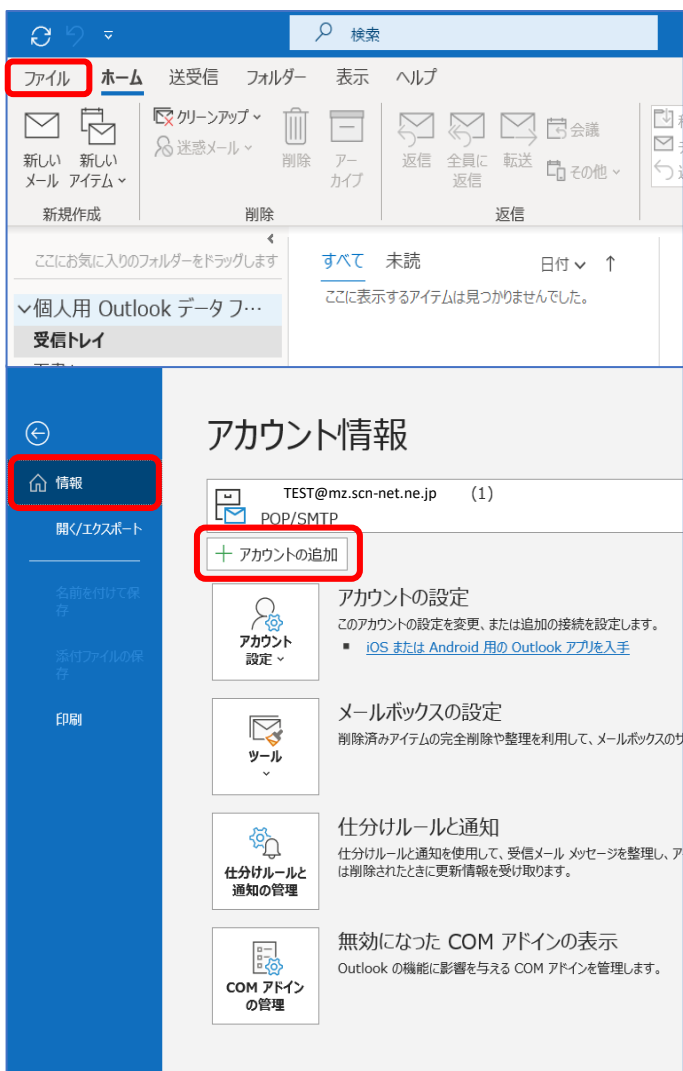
検索

ファイル ホーム 送受信 フォルダー 表示 ヘルプ

新しいメール 新しいアイテム
新規作成

クリーンアップ
迷惑メール
削除 アーカイブ
削除

返信 全員に返信 転送
会議
その他
返信

ここにお気に入りのフォルダーをドラッグします

個人用 Outlook データ フ…
受信トレイ

すべて 未読 日付 ↑
ここに表示するアイテムは見つかりませんでした。

情報
開く/エクスポート
名前を付けて保存
添付ファイルの保存
印刷

アカウント情報

TEST@mz.scn-net.ne.jp (1)
POP/SMTP

＋ アカウントの追加

アカウント設定
アカウントの設定
このアカウントの設定を変更、または追加の接続を設定します。
iOS または Android 用の Outlook アプリを入手

ツール
メールボックスの設定
削除済みアイテムの完全削除や整理を利用して、メールボックスのサ

仕分けルールと通知の管理
仕分けルールと通知
仕分けルールと通知を使用して、受信メール メッセージを整理し、ア
は削除されたときに更新情報を受け取ります。

COM アドインの管理
無効になった COM アドインの表示
Outlook の機能に影響を与える COM アドインを管理します。